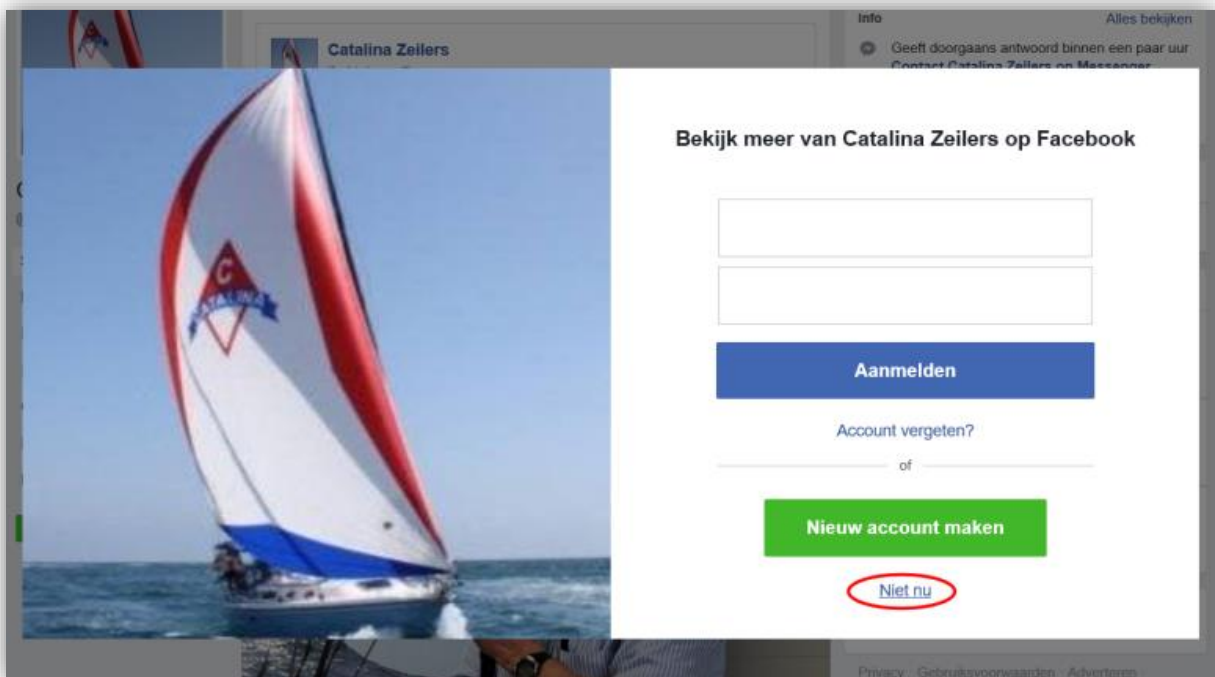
Catalina Zeilers

Info

Alles bekijken

Geeft doorgaans antwoord binnen een paar uur

Contact Catalina Zeilers op Messenger

CATALINA

Bekijk meer van Catalina Zeilers op Facebook

Aanmelden

Account vergeten?

of

Nieuw account maken

Niet nu

Privacy · Gebruiksvoorwaarden · Adverteren